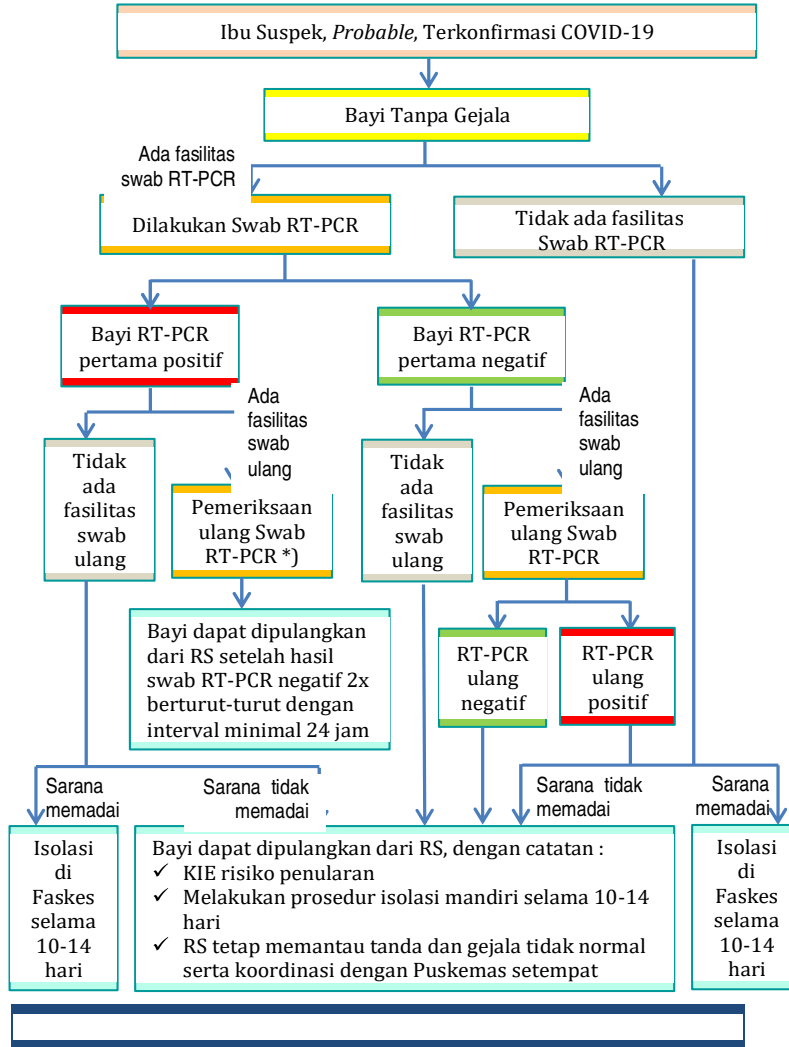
Ibu Suspek, *Probable*, Terkonfirmasi COVID-19

Bayi Tanpa Gejala

Ada fasilitas swab RT-PCR

Dilakukan Swab RT-PCR

Tidak ada fasilitas Swab RT-PCR

Bayi RT-PCR pertama positif

Bayi RT-PCR pertama negatif

Ada fasilitas swab ulang

Tidak ada fasilitas swab ulang

Pemeriksaan ulang Swab RT-PCR *)

Ada fasilitas swab ulang

Tidak ada fasilitas swab ulang

Pemeriksaan ulang Swab RT-PCR

Bayi dapat dipulangkan dari RS setelah hasil swab RT-PCR negatif 2x berturut-turut dengan interval minimal 24 jam

RT-PCR ulang negatif

RT-PCR ulang positif

Sarana memadai

Sarana tidak memadai

Sarana tidak memadai

Sarana memadai

Isolasi di Faskes selama 10-14 hari

Bayi dapat dipulangkan dari RS, dengan catatan :
✓ KIE risiko penularan
✓ Melakukan prosedur isolasi mandiri selama 10-14 hari
✓ RS tetap memantau tanda dan gejala tidak normal serta koordinasi dengan Puskemas setempat

Isolasi di Faskes selama 10-14 hari